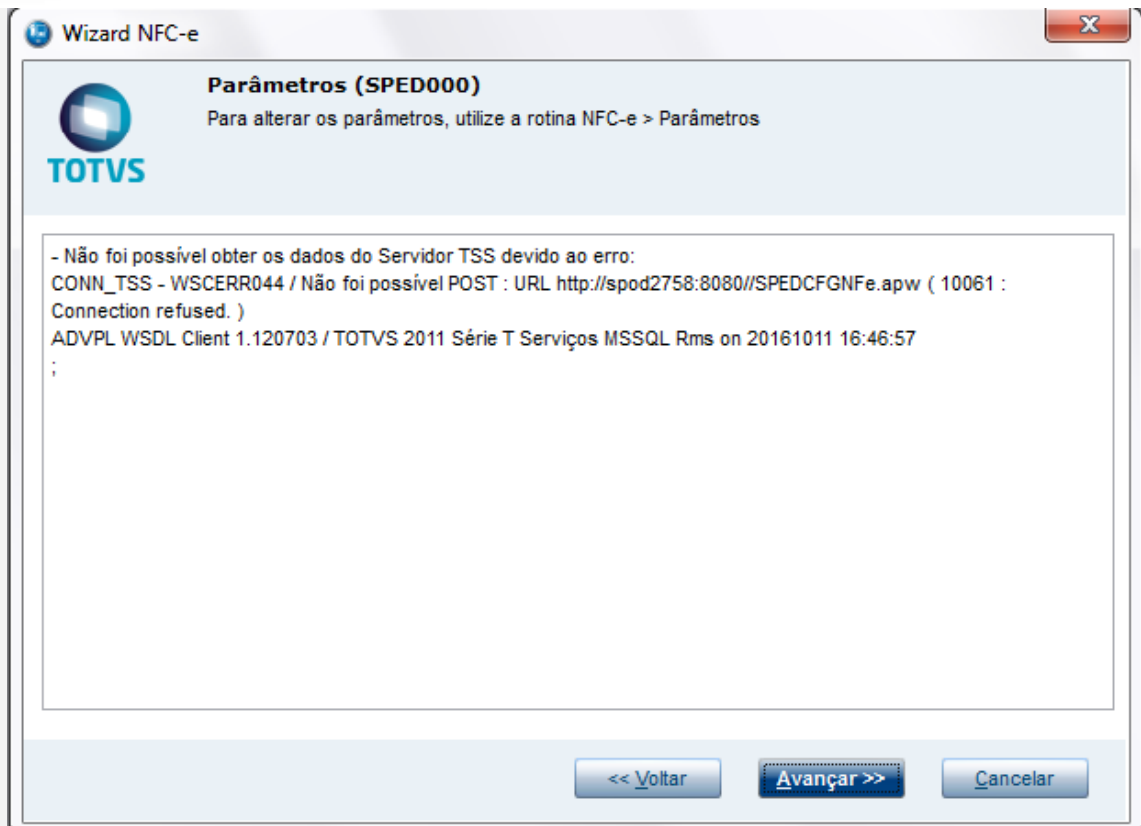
Wizard NFC-e

Parâmetros (SPED000)
Para alterar os parâmetros, utilize a rotina NFC-e > Parâmetros

TOTVS

- Não foi possível obter os dados do Servidor TSS devido ao erro:
CONN_TSS - WSCERR044 / Não foi possível POST : URL http://spod2758:8080//SPEDCFGNFe.apw ( 10061 : Connection refused. )
ADVPL WSDL Client 1.120703 / TOTVS 2011 Série T Serviços MSSQL Rms on 20161011 16:46:57
;

<< Voltar
Avançar >>
Cancelar